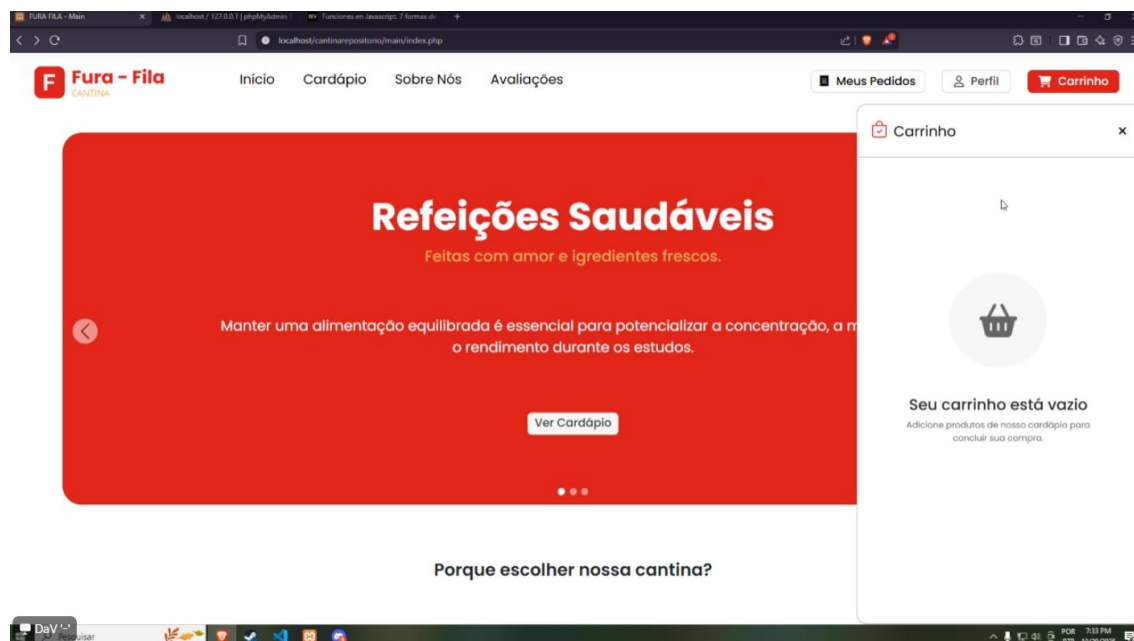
FURA FILA - Main | localhost / 127.0.0.1 | phpMyAdmin | Funciones en Javascript: 7 formas de

localhost/cantinarepositorio/main/index.php

F Fura - Fila
CANTINA

Início Cardápio Sobre Nós Avaliações

Meus Pedidos Perfil Carrinho

Refeições Saudáveis

Feitas com amor e igredientes frescos.

Manter uma alimentação equilibrada é essencial para potencializar a concentração, a m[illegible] o rendimento durante os estudos.

Ver Cardápio

Carrinho ×

Seu carrinho está vazio

Adicione produtos de nosso cardápio para concluir sua compra.

Porque escolher nossa cantina?

DaV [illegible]

Pesquisar

POR 7:33 PM